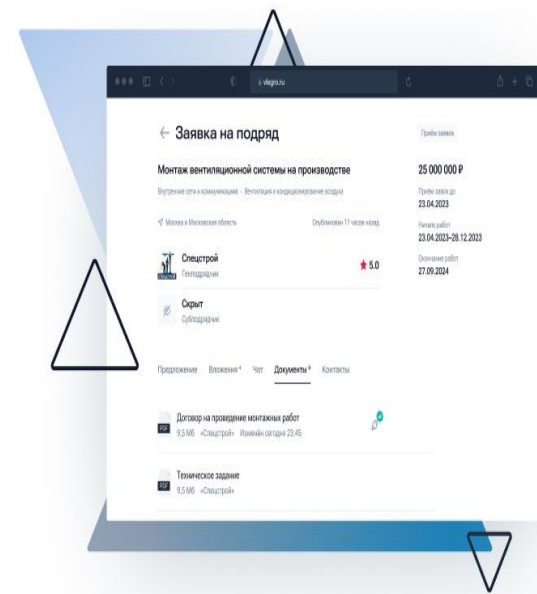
vitegra.ru

← Заявка на подряд

Приём заявок

Монтаж вентиляционной системы на производстве

Внутренние сети и коммуникации · Вентиляция и кондиционирование воздуха

Москва и Московская область

Опубликован 11 часов назад

25 000 000 ₽

Приём заявок до
23.04.2023

Начало работ
23.04.2023–28.12.2023

Окончание работ
27.09.2024

Спецстрой
Генподрядчик

5.0

Скрыт
Субподрядчик

Предложение Вложения 4 Чат Документы 8 Контакты

PDF Договор на проведение монтажных работ
9,5 Мб «Спецстрой» Изменён сегодня 23:45

PDF Техническое задание
9,5 Мб «Спецстрой»